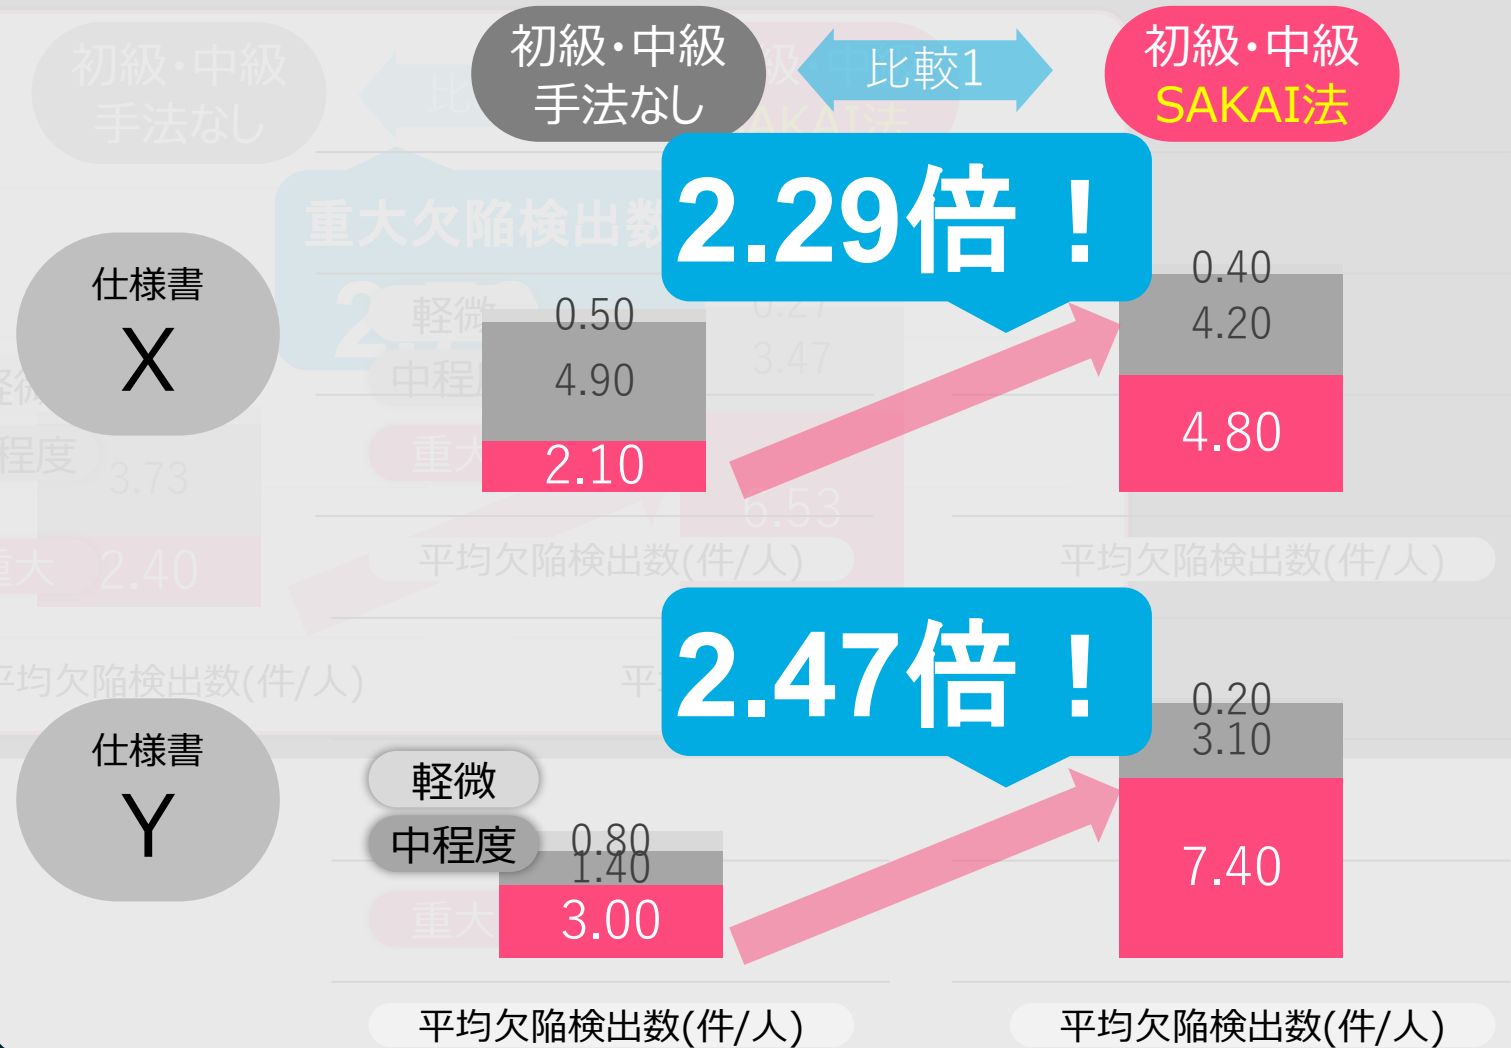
初級・中級
手法なし

比較1

初級・中級
SAKAI法

2.29倍！

仕様書
X

0.50
4.90
2.10

0.40
4.20
4.80

平均欠陥検出数(件/人)

平均欠陥検出数(件/人)

2.47倍！

仕様書
Y

軽微
中程度

0.80
1.40
3.00

0.20
3.10
7.40

平均欠陥検出数(件/人)

平均欠陥検出数(件/人)